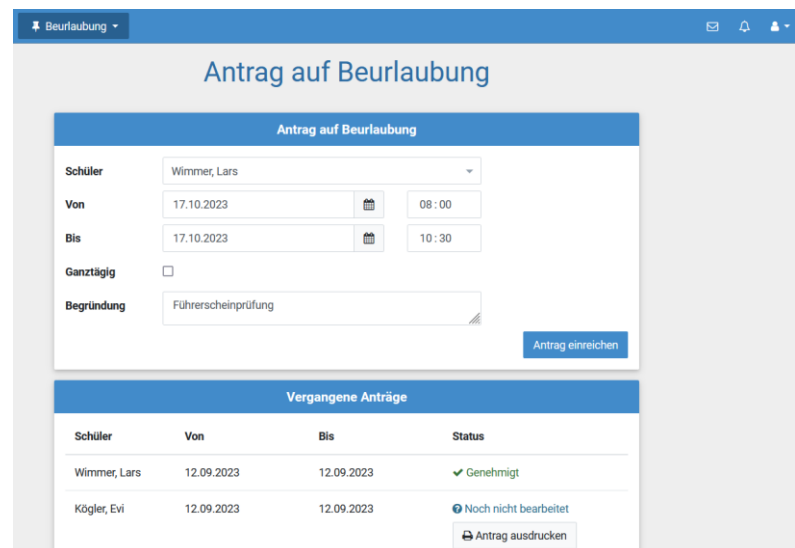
Beurlaubung

Antrag auf Beurlaubung

Antrag auf Beurlaubung

Schüler Wimmer, Lars

Von 17.10.2023 08 : 00

Bis 17.10.2023 10 : 30

Ganztägig

Begründung Führerscheinprüfung

Antrag einreichen

Vergangene Anträge

| Schüler | Von | Bis | Status |
|---|---|---|---|
| Wimmer, Lars | 12.09.2023 | 12.09.2023 | Genehmigt |
| Kögler, Evi | 12.09.2023 | 12.09.2023 | Noch nicht bearbeitet Antrag ausdrucken |